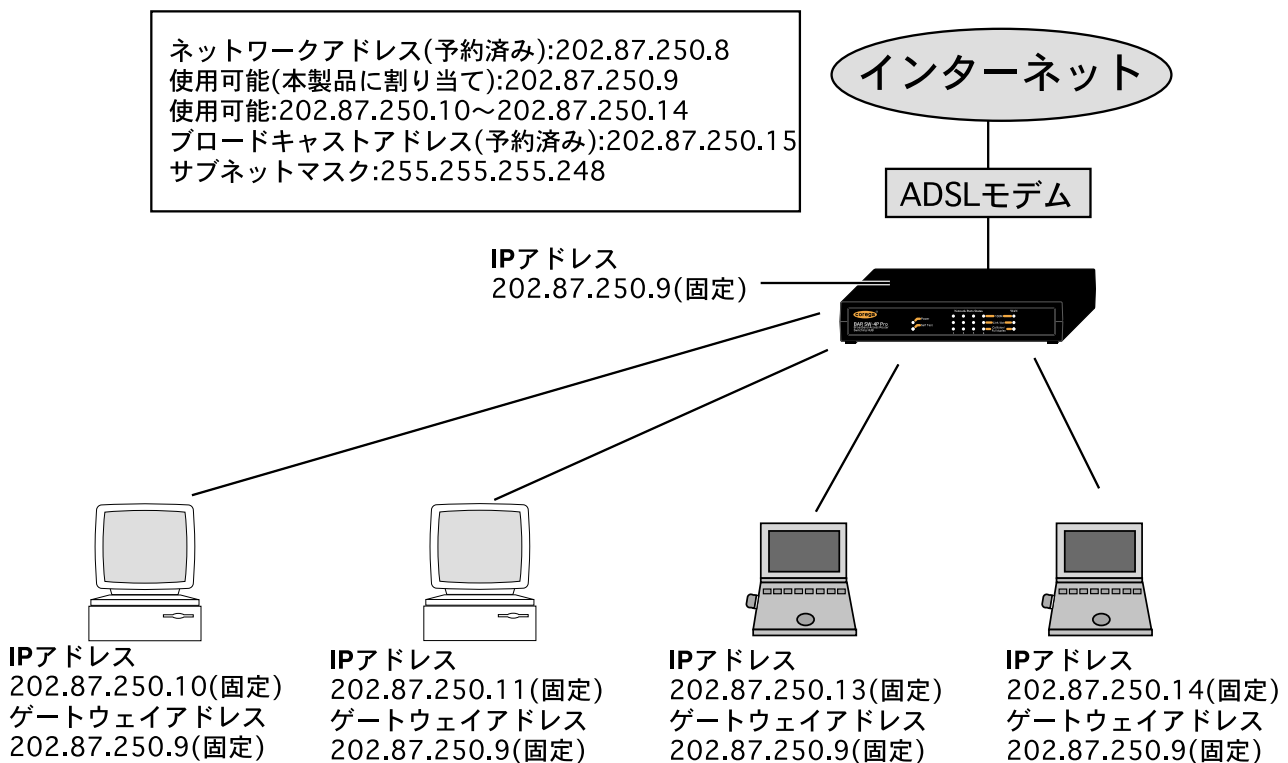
ネットワークアドレス(予約済み):202.87.250.8
使用可能(本製品に割り当て):202.87.250.9
使用可能:202.87.250.10～202.87.250.14
ブロードキャストアドレス(予約済み):202.87.250.15
サブネットマスク:255.255.255.248

インターネット

ADSLモデム

IPアドレス
202.87.250.9(固定)

corega
BAR SW-4P Pro

IPアドレス
202.87.250.10(固定)
ゲートウェイアドレス
202.87.250.9(固定)

IPアドレス
202.87.250.11(固定)
ゲートウェイアドレス
202.87.250.9(固定)

IPアドレス
202.87.250.13(固定)
ゲートウェイアドレス
202.87.250.9(固定)

IPアドレス
202.87.250.14(固定)
ゲートウェイアドレス
202.87.250.9(固定)